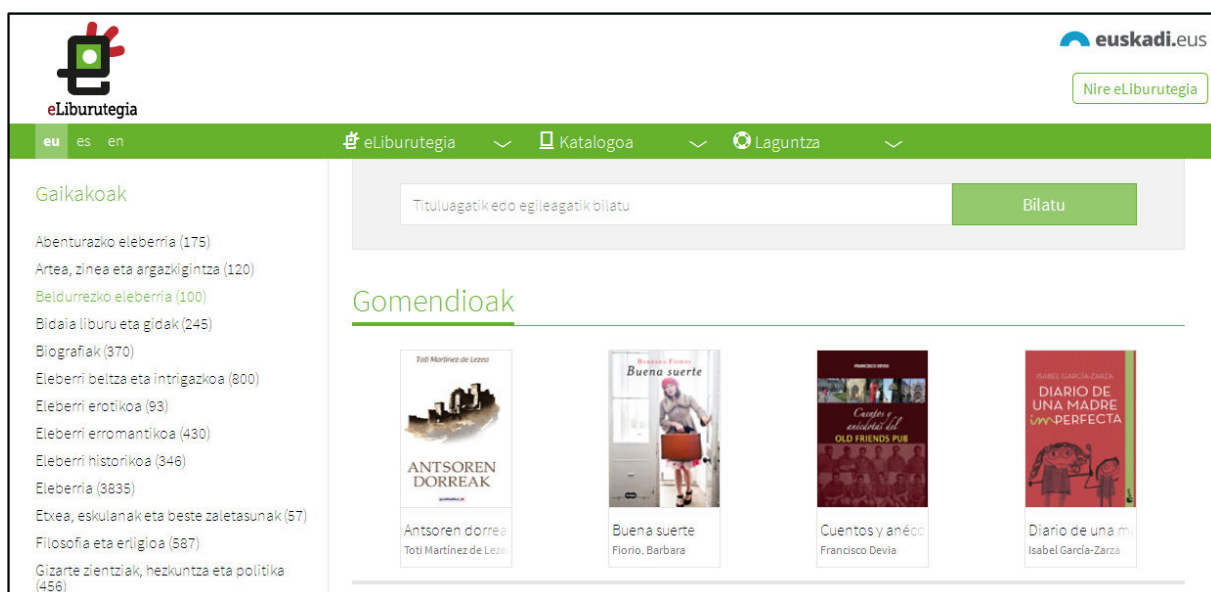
eLiburutegia

euskadi.eus

Nire eLiburutegia

eu es en

eLiburutegia Katalogoa Laguntza

Gaikakoak

Abenturazko eleberria (175)
Artea, zinea eta argazkigintza (120)
Beldurrezko eleberria (100)
Bidaia liburu eta gidak (245)
Biografiak (370)
Eleberri beltza eta intrigazkoa (800)
Eleberri erotikoa (93)
Eleberri erromantikoa (430)
Eleberri historikoa (346)
Eleberria (3835)
Etxea, eskulanak eta beste zaletasunak (57)
Filosofia eta erligioa (587)
Gizarte zientziak, hezkuntza eta politika (456)

Tituluagatik edo egileagatik bilatu

Bilatu

Gomendioak

Toti Martínez de Lezea
ANTSOREN DORREAK

Antsoren dorrea
Toti Martínez de Leze

Barbara Fiorio
Buena suerte

Buena suerte
Fiorio, Barbara

FRANCISCO DEVIA
Cuentos y anécdotas del OLD FRIENDS PUB

Cuentos y anécd
Francisco Devia

ISABEL GARCÍA-ZARZA
DIARIO DE UNA MADRE imPERFECTA

Diario de una m
Isabel García-Zarza